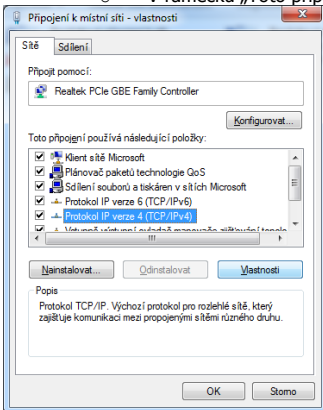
v rámečku „Toto přip

Připojení k místní síti - vlastnosti

Sítě | Sdílení

Připojit pomocí:

Realtek PCIe GBE Family Controller

Konfigurovat...

Toto připojení používá následující položky:

Klient sítě Microsoft

Plánovač paketů technologie QoS

Sdílení souborů a tiskáren v sítích Microsoft

Protokol IP verze 6 (TCP/IPv6)

Protokol IP verze 4 (TCP/IPv4)

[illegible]

Nainstalovat... | Odinstalovat | Vlastnosti

Popis

Protokol TCP/IP. Výchozí protokol pro rozlehlé sítě, který zajišťuje komunikaci mezi propojenými sítěmi různého druhu.

OK | Storno